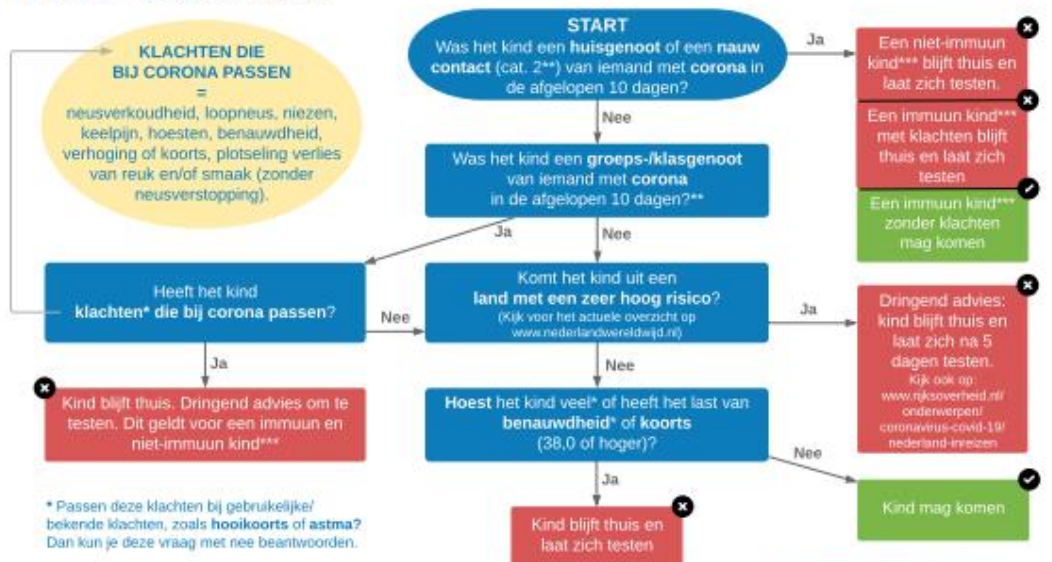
KLACHTEN DIE BIJ CORONA PASSEN
=
neusverkoudheid, loopneus, niezen, keelpijn, hoesten, benauwdheid, verhoging of koorts, plotseling verlies van reuk en/of smaak (zonder neusverstopping).

START
Was het kind een huisgenoot of een nauw contact (cat. 2**) van iemand met corona in de afgelopen 10 dagen?

Ja

Een niet-immuun kind*** blijft thuis en laat zich testen.

Een immuun kind*** met klachten blijft thuis en laat zich testen

Een immuun kind*** zonder klachten mag komen

Nee

Was het kind een groeps-/klasgenoot van iemand met corona in de afgelopen 10 dagen?**

Ja

Nee

Heeft het kind klachten* die bij corona passen?

Nee

Komt het kind uit een land met een zeer hoog risico?
(Kijk voor het actuele overzicht op www.nederlandwereldwijd.nl)

Ja

Dringend advies: kind blijft thuis en laat zich na 5 dagen testen.
Kijk ook op: www.rijksoverheid.nl/onderwerpen/coronavirus-covid-19/nederland-inreizen

Ja

Kind blijft thuis. Dringend advies om te testen. Dit geldt voor een immuun en niet-immuun kind***

Nee

Hoest het kind veel* of heeft het last van benauwdheid* of koorts (38,0 of hoger)?

Nee

Kind mag komen

Ja

Kind blijft thuis en laat zich testen

* Passen deze klachten bij gebruikelijke/bekende klachten, zoals hooikoorts of astma? Dan kun je deze vraag met nee beantwoorden.